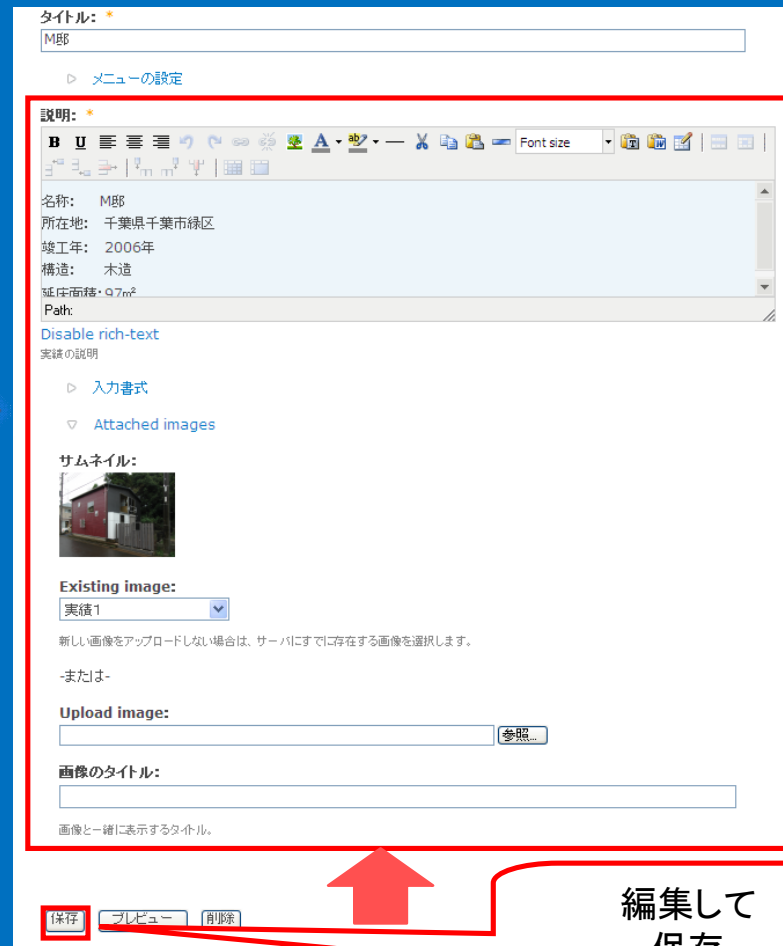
タイトル: *

M邸

▷ メニューの設定

説明: *

B U Font size

名称: M邸
所在地: 千葉県千葉市緑区
竣工年: 2006年
構造: 木造
延床面積: 97㎡

Path:

Disable rich-text

実績の説明

▷ 入力書式

▽ Attached images

サムネイル:

Existing image:

実績1

新しい画像をアップロードしない場合は、サーバにすでに存在する画像を選択します。

-または-

Upload image:

参照...

画像のタイトル:

画像と一緒に表示するタイトル。

保存 プレビュー 削除

編集して
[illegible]